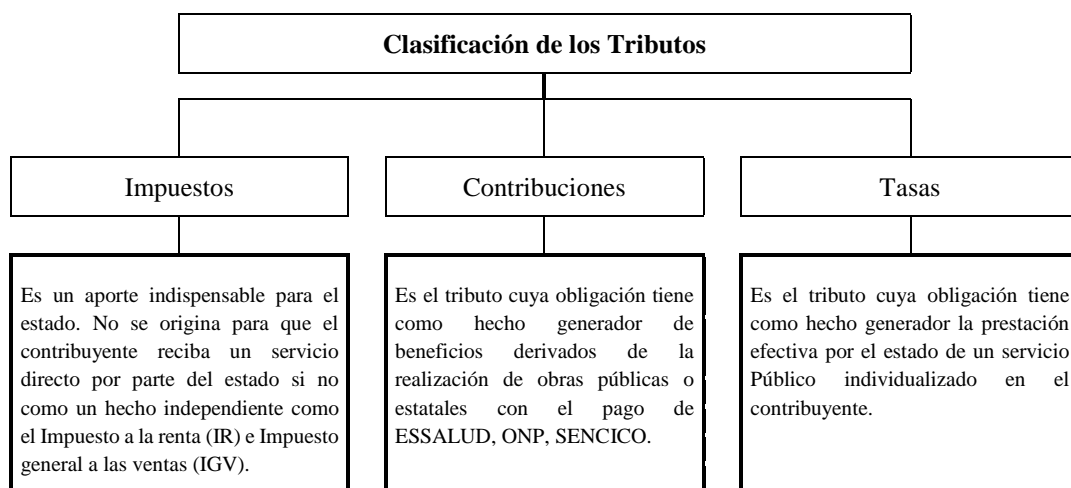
Clasificación de los Tributos

Impuestos

Contribuciones

Tasas

Es un aporte indispensable para el estado. No se origina para que el contribuyente reciba un servicio directo por parte del estado si no como un hecho independiente como el Impuesto a la renta (IR) e Impuesto general a las ventas (IGV).

Es el tributo cuya obligación tiene como hecho generador de beneficios derivados de la realización de obras públicas o estatales con el pago de ESSALUD, ONP, SENCICO.

Es el tributo cuya obligación tiene como hecho generador la prestación efectiva por el estado de un servicio Público individualizado en el contribuyente.